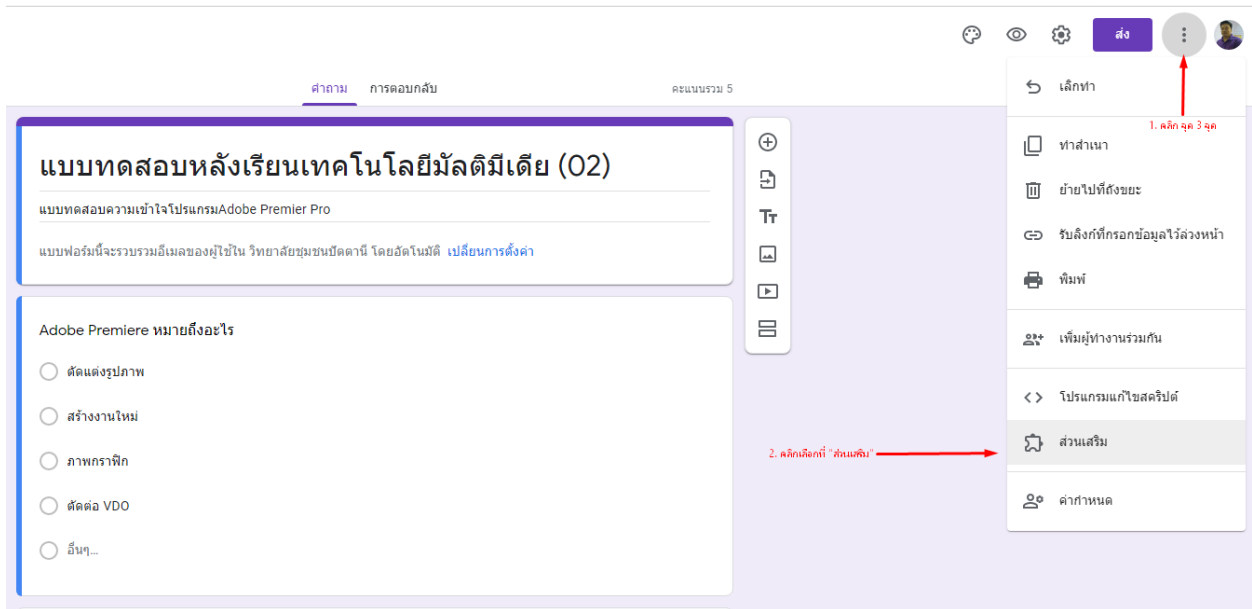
ส่ง

คำถาม การตอบกลับ คะแนนรวม 5

แบบทดสอบหลังเรียนเทคโนโลยีมัลติมีเดีย (02)

แบบทดสอบความเข้าใจโปรแกรมAdobe Premier Pro

แบบฟอร์มนี้จะรวบรวมอีเมลของผู้ใช้ใน วิทยาลัยชุมชนปัตตานี โดยอัตโนมัติ เปลี่ยนการตั้งค่า

Adobe Premiere หมายถึงอะไร

ตัดแต่งรูปภาพ

สร้างงานใหม่

ภาพกราฟิก

ตัดต่อ VDO

อื่นๆ...

เลิกทำ

1. คลิก จุด 3 จุด

ทำสำเนา

ย้ายไปที่ถังขยะ

รับลิงก์ที่กรอกข้อมูลไว้ล่วงหน้า

พิมพ์

เพิ่มผู้ทำงานร่วมกัน

โปรแกรมแก้ไขสคริปต์

2. คลิกเลือกที่ "ส่วนเสริม"

ส่วนเสริม

ค่ากำหนด